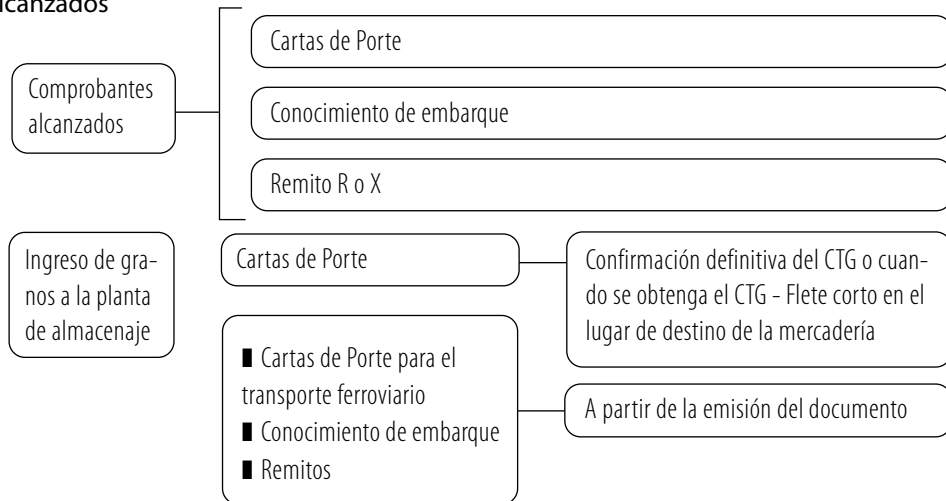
lcanzados

Comprobantes alcanzados

Cartas de Porte

Conocimiento de embarque

Remito R o X

Ingreso de granos a la planta de almacenaje

Cartas de Porte

Confirmación definitiva del CTG o cuando se obtenga el CTG - Flete corto en el lugar de destino de la mercadería

■ Cartas de Porte para el transporte ferroviario
■ Conocimiento de embarque
■ Remitos

A partir de la emisión del documento